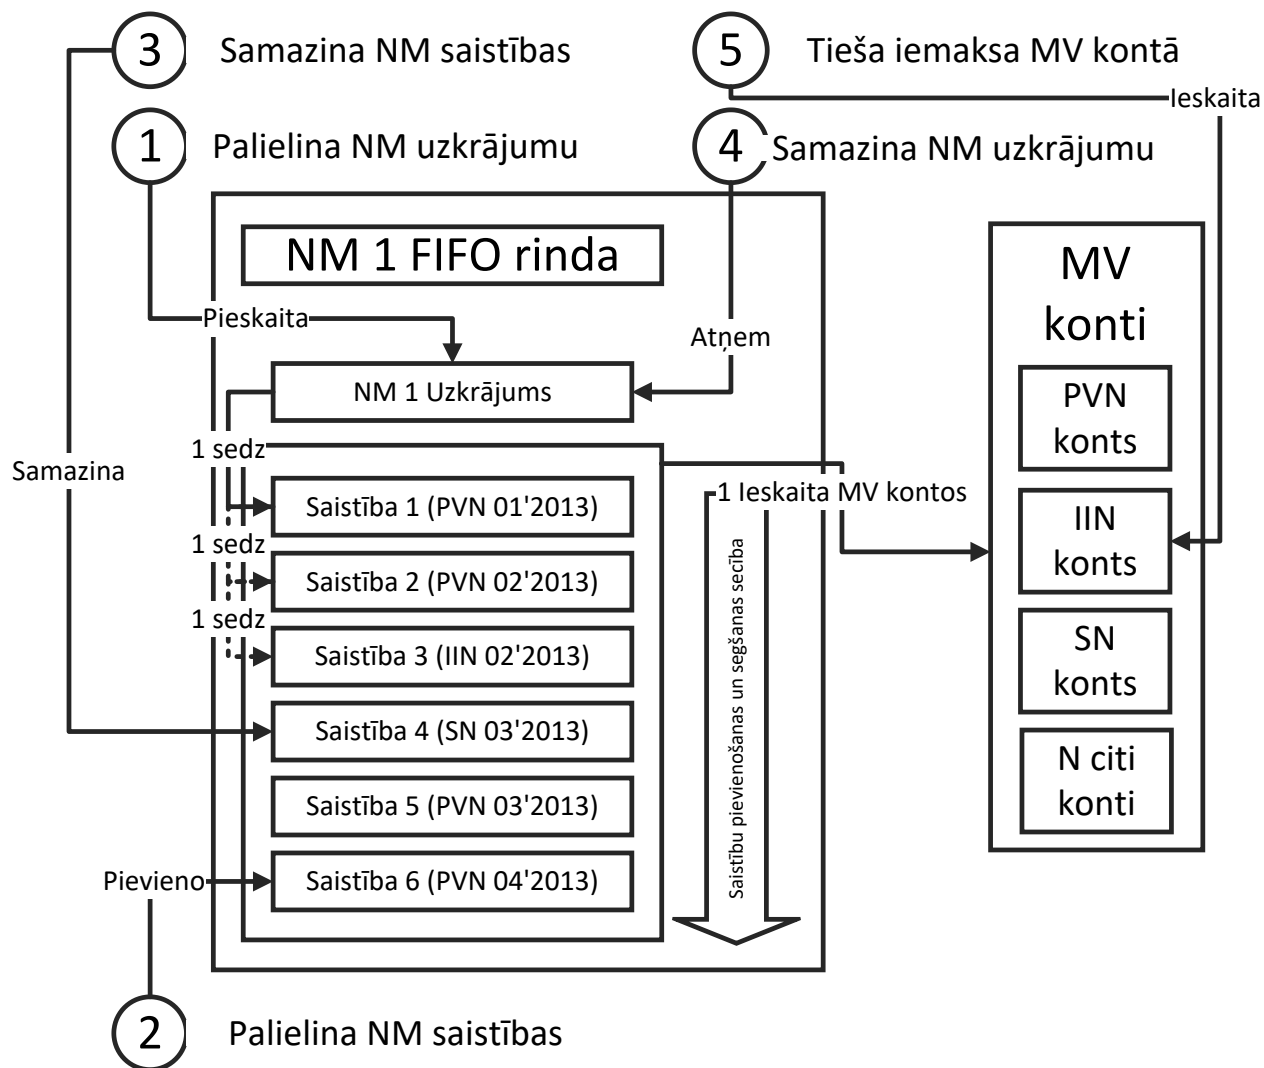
3 Samazina NM saistības

5 Tieša iemaksa MV kontā

Ieskaita

1 Palielina NM uzkrājumu

4 Samazina NM uzkrājumu

NM 1 FIFO rinda

Pieskaita

Atņem

NM 1 Uzkrājums

1 sedz

Samazina

1 Ieskaita MV kontos

Saistība 1 (PVN 01'2013)

1 sedz

Saistība 2 (PVN 02'2013)

1 sedz

Saistība 3 (IIN 02'2013)

Saistība 4 (SN 03'2013)

Saistība 5 (PVN 03'2013)

Pievieno

Saistība 6 (PVN 04'2013)

Saistību pievienošanas un segšanas secība

MV konti

PVN konts

IIN konts

SN konts

N citi konti

2 Palielina NM saistības